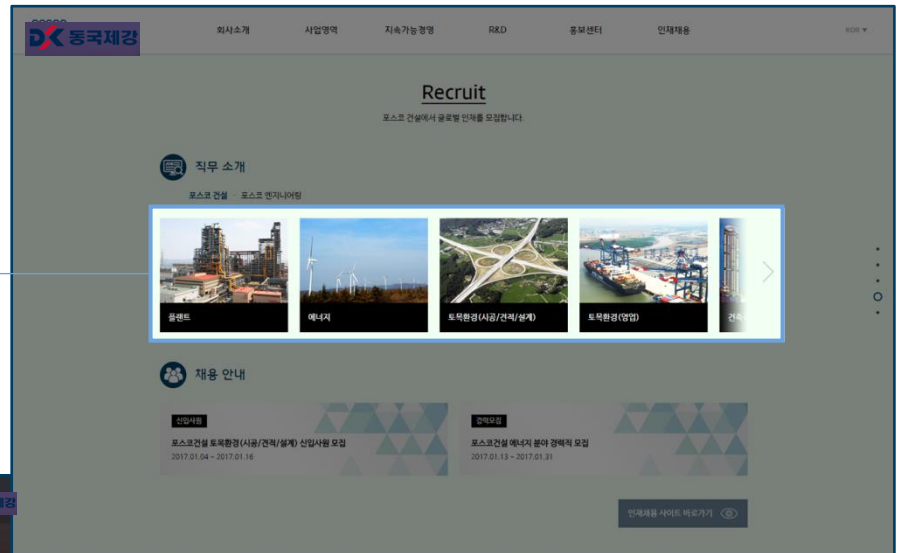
DK 동국제강

회사소개 사업영역 지속가능경영 R&D 홍보센터 인재채용 KOR ▾

Recruit

포스코 건설에서 글로벌 인재를 모집합니다.

직무 소개

포스코 건설 포스코 엔지니어링

플랜트

에너지

토목환경(시공/견적/설계)

토목환경(영업)

건축

채용 안내

신입사원

포스코건설 토목환경(시공/견적/설계) 신입사원 모집

2017.01.04 ~ 2017.01.16

경력모집

포스코건설 에너지 분야 경력직 모집

2017.01.13 ~ 2017.01.31

인재채용 사이트 바로가기

제강